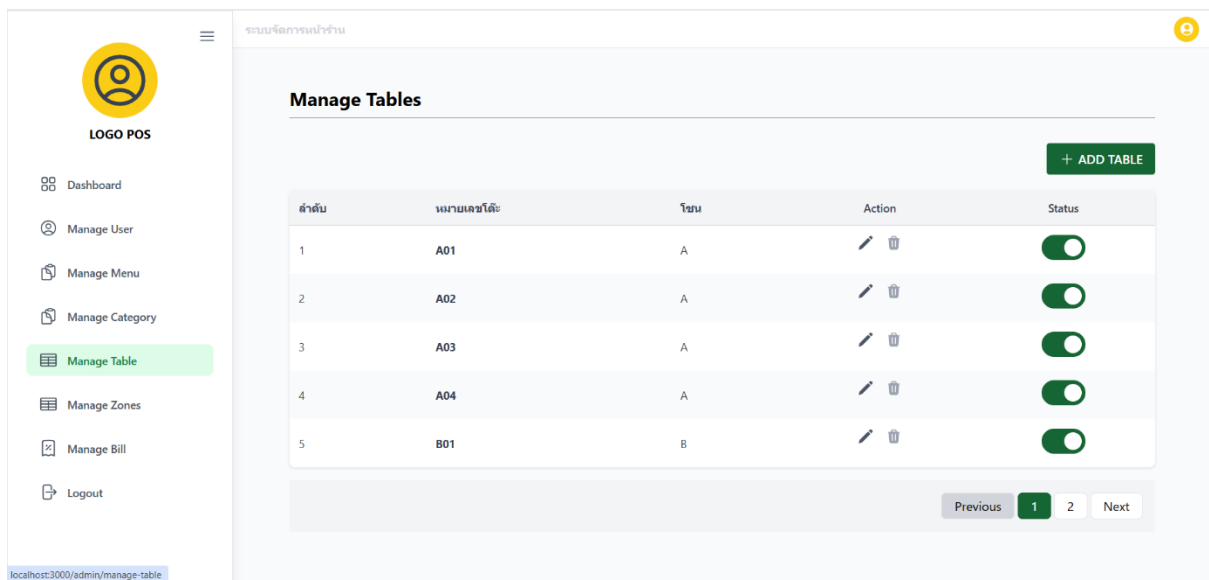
LOGO POS

Dashboard
Manage User
Manage Menu
Manage Category
Manage Table
Manage Zones
Manage Bill
Logout

localhost:3000/admin/manage-table

ระบบจัดการหน้าร้าน

Manage Tables

+ ADD TABLE

| ลำดับ | หมายเลขโต๊ะ | โซน | Action | Status |
|---|---|---|---|---|
| 1 | A01 | A | | |
| 2 | A02 | A | | |
| 3 | A03 | A | | |
| 4 | A04 | A | | |
| 5 | B01 | B | | |

Previous 1 2 Next